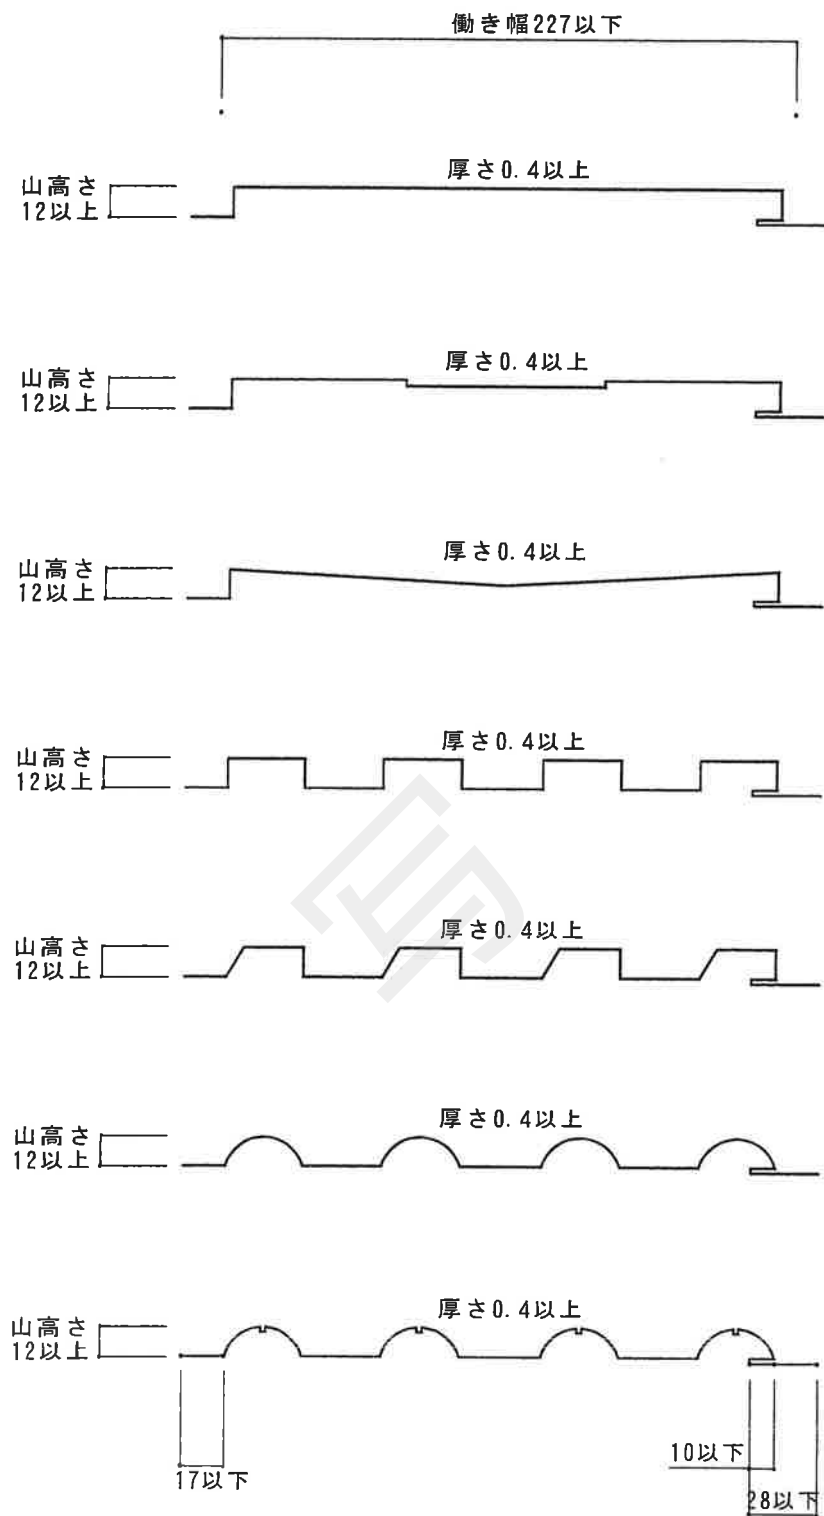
働き幅227以下

山高さ
12以上

厚さ0.4以上

山高さ
12以上

厚さ0.4以上

山高さ
12以上

厚さ0.4以上

山高さ
12以上

厚さ0.4以上

山高さ
12以上

厚さ0.4以上

山高さ
12以上

厚さ0.4以上

山高さ
12以上

厚さ0.4以上

17以下

10以下

28以下